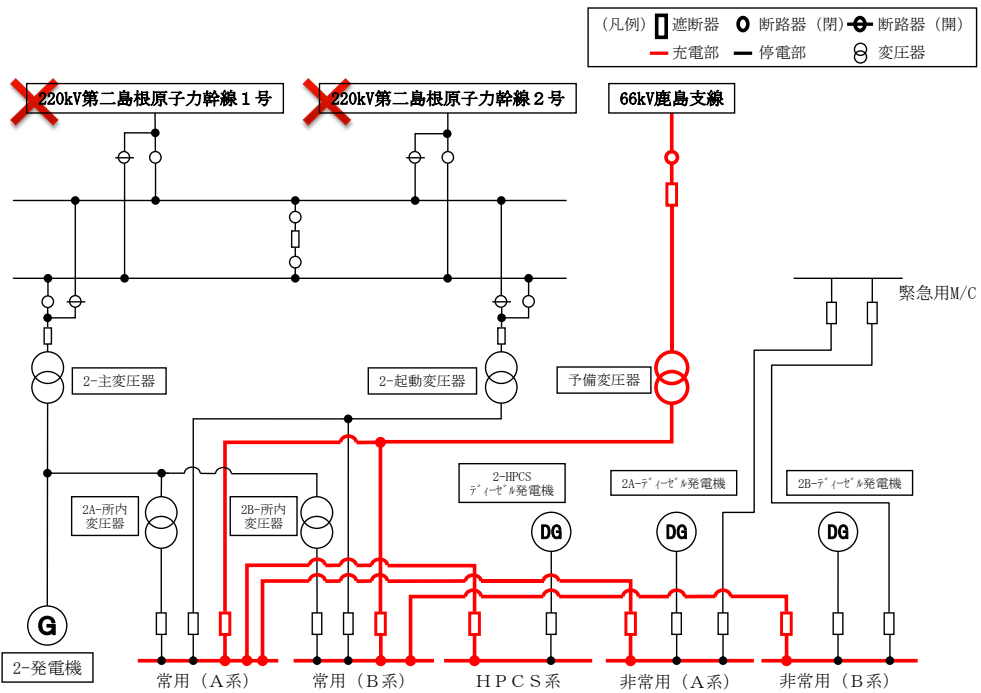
（凡例） 遮断器 断路器（閉） 断路器（開）
充電部 停電部 変圧器

220kV第二島根原子力幹線１号

220kV第二島根原子力幹線２号

66kV鹿島支線

緊急用M/C

2-主変圧器

2-起動変圧器

予備変圧器

2A-所内変圧器

2B-所内変圧器

2-HPCS ディーゼル発電機

2A-ディーゼル発電機

2B-ディーゼル発電機

DG

DG

DG

G

2-発電機

常用（A系）

常用（B系）

HPCS系

非常用（A系）

非常用（B系）